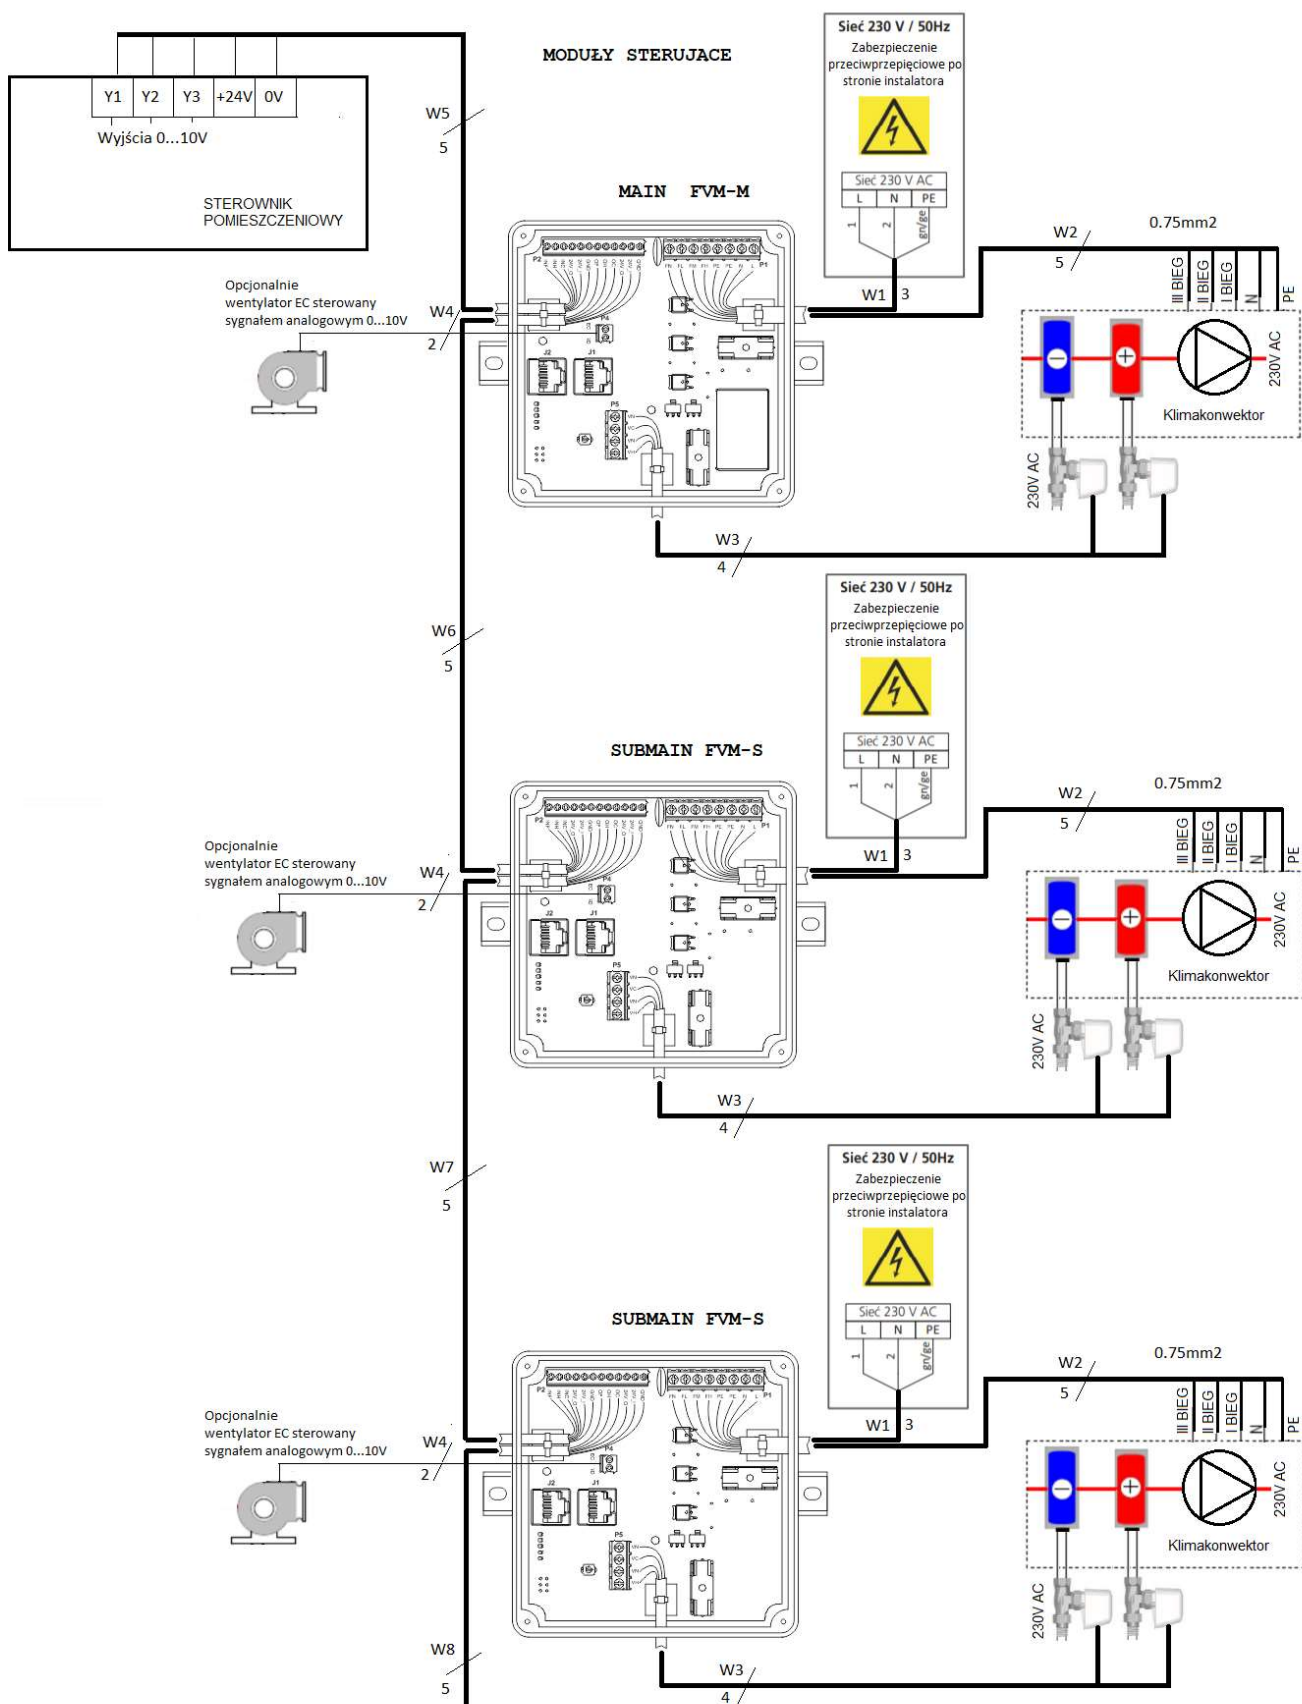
Y1 Y2 Y3 +24V 0V
Wyjścia 0...10V

STEROWNIK POMIESZCZENIOWY

MODUŁY STERUJACE

W5
5

Sieć 230 V / 50Hz
Zabezpieczenie przeciwprzepięciowe po stronie instalatora
Sieć 230 V AC
| L | N | PE |
|---|---|---|
1 2 gn/ge

MAIN FVM-M

Opcjonalnie wentylator EC sterowany sygnałem analogowym 0...10V
W4
2

W1 3
W2
5
0.75mm2
III BIEG II BIEG I BIEG N PE
230V AC
Klimakonwektor
230V AC
W3
4

W6
5

Sieć 230 V / 50Hz
Zabezpieczenie przeciwprzepięciowe po stronie instalatora
Sieć 230 V AC
| L | N | PE |
|---|---|---|
1 2 gn/ge

SUBMAIN FVM-S

Opcjonalnie wentylator EC sterowany sygnałem analogowym 0...10V
W4
2

W1 3
W2
5
0.75mm2
III BIEG II BIEG I BIEG N PE
230V AC
Klimakonwektor
230V AC
W3
4

W7
5

Sieć 230 V / 50Hz
Zabezpieczenie przeciwprzepięciowe po stronie instalatora
Sieć 230 V AC
| L | N | PE |
|---|---|---|
1 2 gn/ge

SUBMAIN FVM-S

Opcjonalnie wentylator EC sterowany sygnałem analogowym 0...10V
W4
2

W1 3
W2
5
0.75mm2
III BIEG II BIEG I BIEG N PE
230V AC
Klimakonwektor
230V AC
W3
4

W8
5